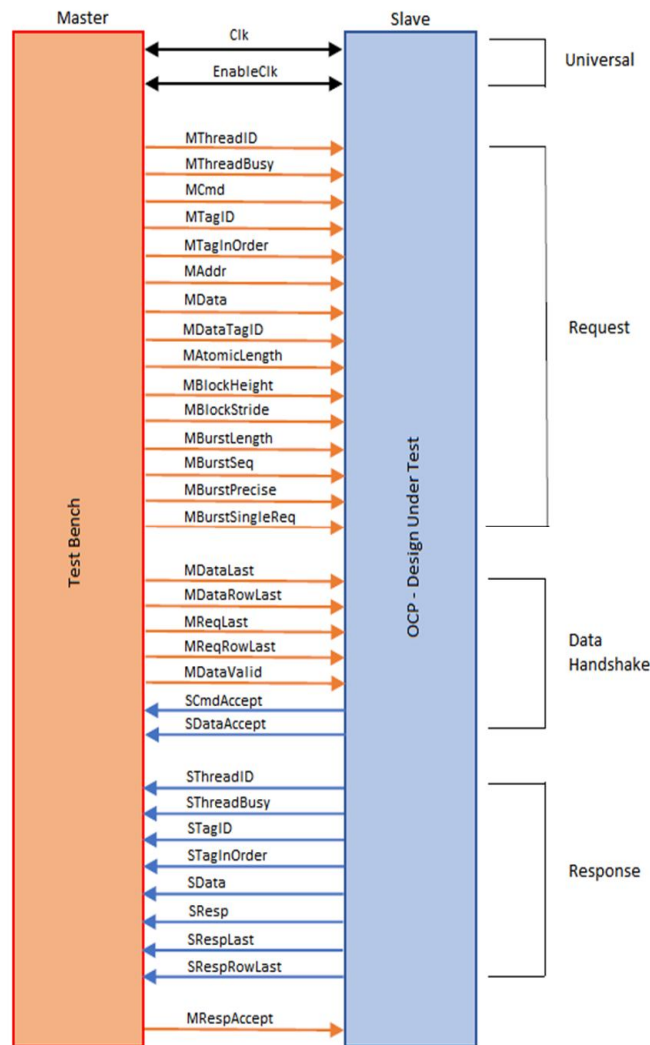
Master

Slave

Clk

EnableClk

Universal

MThreadID

MThreadBusy

MCmd

MTagID

MTagInOrder

MAddr

MData

MDataTagID

MAtomicLength

MBlockHeight

MBlockStride

MBurstLength

MBurstSeq

MBurstPrecise

MBurstSingleReq

Request

Test Bench

OCP - Design Under Test

MDataLast

MDataRowLast

MReqLast

MReqRowLast

MDataValid

SCmdAccept

SDataAccept

Data Handshake

SThreadID

SThreadBusy

STagID

STagInOrder

SData

SResp

SRespLast

SRespRowLast

Response

MRespAccept